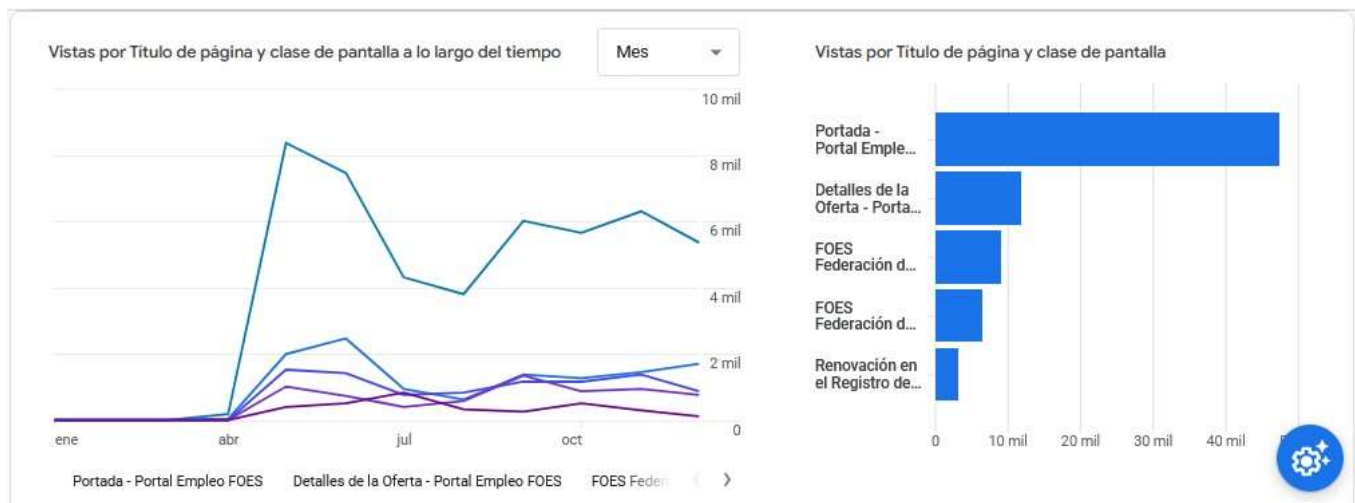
Vistas por Título de página y clase de pantalla a lo largo del tiempo

Mes

10 mil
8 mil
6 mil
4 mil
2 mil
0

ene
abr
jul
oct

Portada - Portal Empleo FOES
Detalles de la Oferta - Portal Empleo FOES
FOES Feder

Vistas por Título de página y clase de pantalla

Portada - Portal Emple...
Detalles de la Oferta - Porta...
FOES Federación d...
FOES Federación d...
Renovación en el Registro de...

0
10 mil
20 mil
30 mil
40 mil